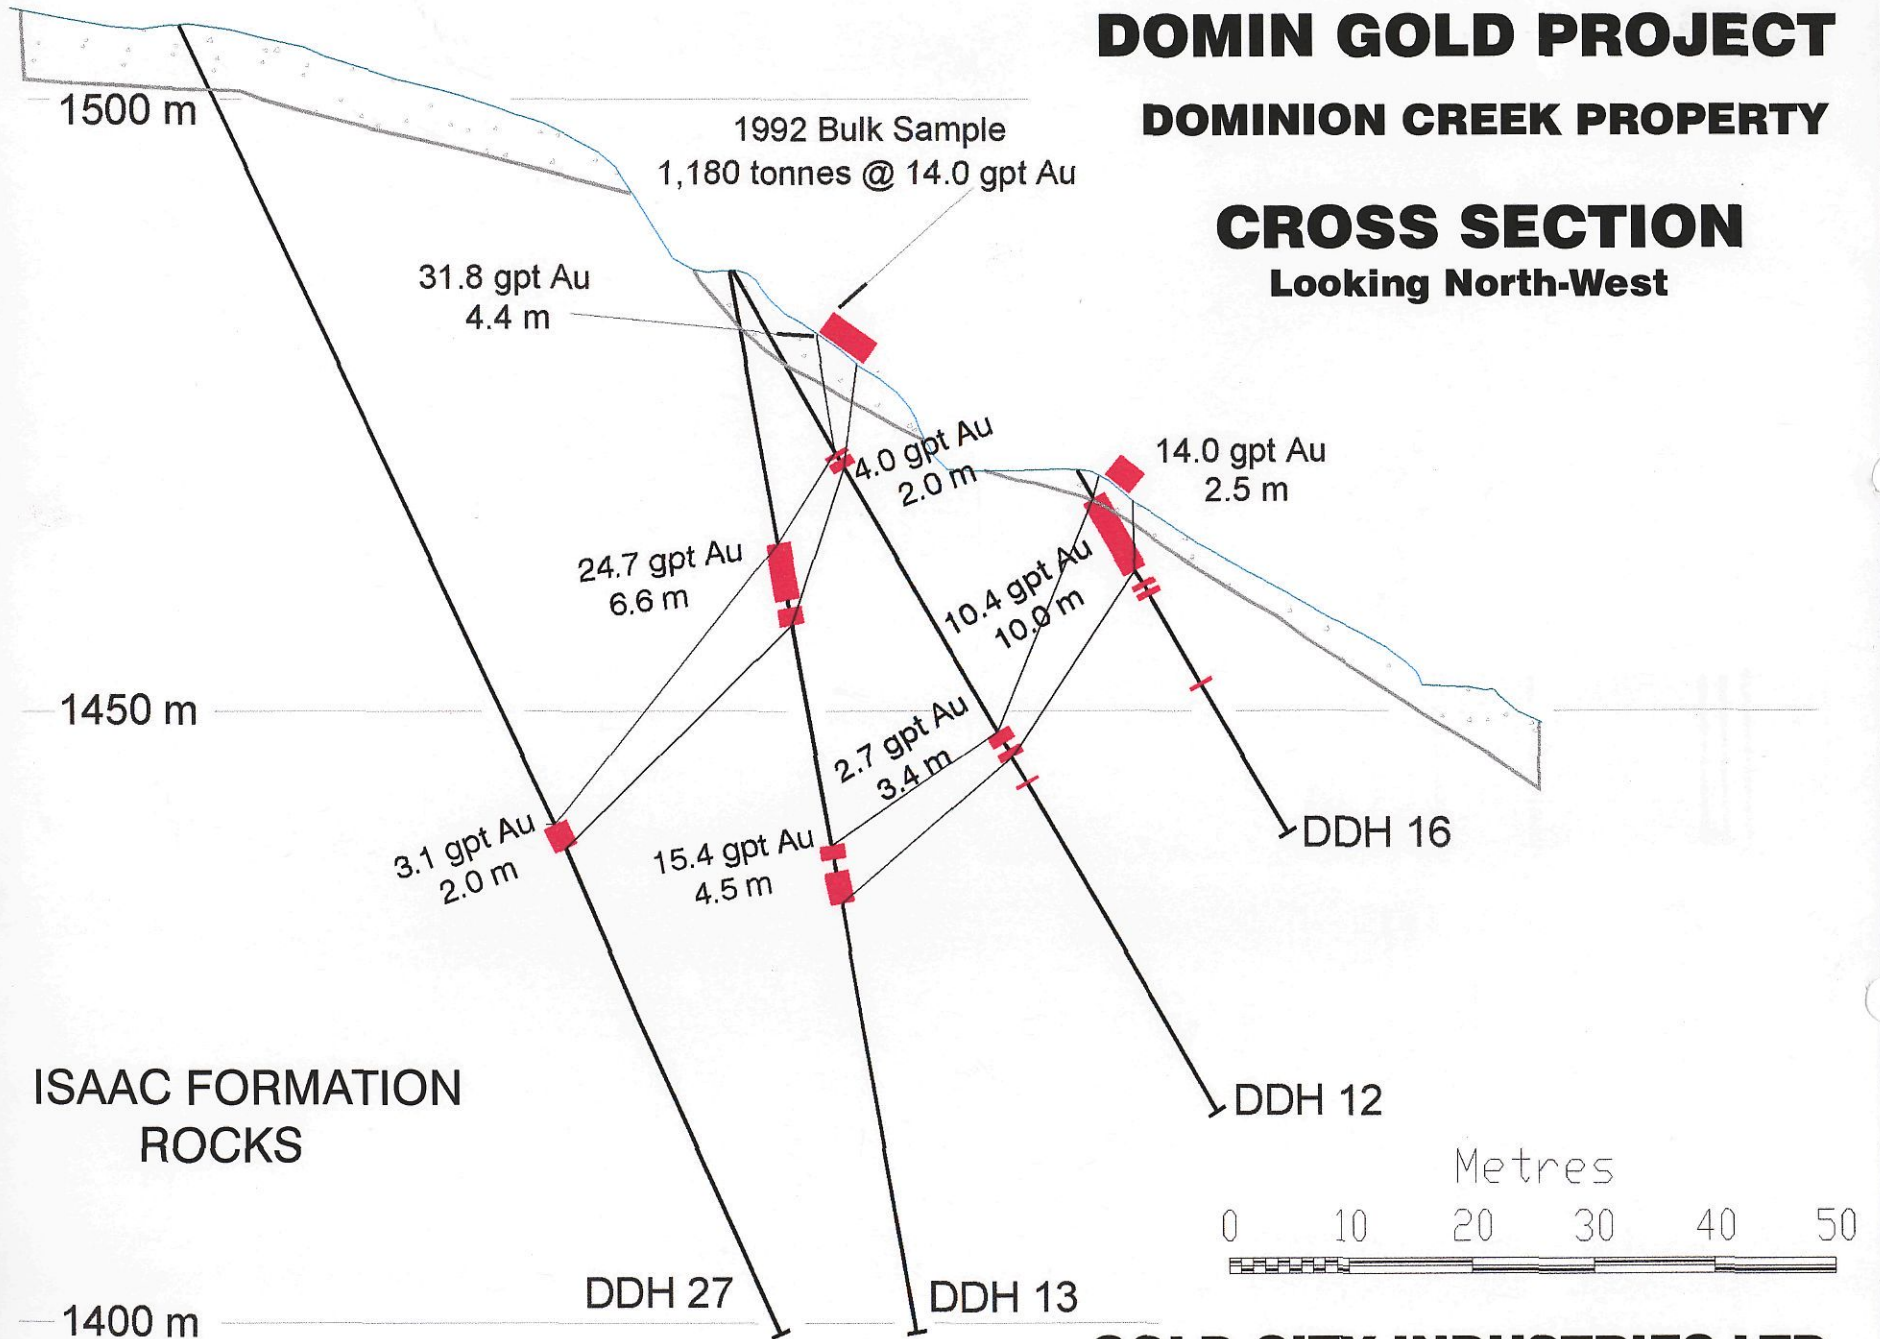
DOMIN GOLD PROJECT

DOMINION CREEK PROPERTY

CROSS SECTION
Looking North-West

1500 m

1992 Bulk Sample
1,180 tonnes @ 14.0 gpt Au

31.8 gpt Au
4.4 m

4.0 gpt Au
2.0 m

14.0 gpt Au
2.5 m

24.7 gpt Au
6.6 m

10.4 gpt Au
10.0 m

1450 m

2.7 gpt Au
3.4 m

3.1 gpt Au
2.0 m

15.4 gpt Au
4.5 m

DDH 16

DDH 12

ISAAC FORMATION
ROCKS

Metres
0 10 20 30 40 50

DDH 27

DDH 13

1400 m

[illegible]